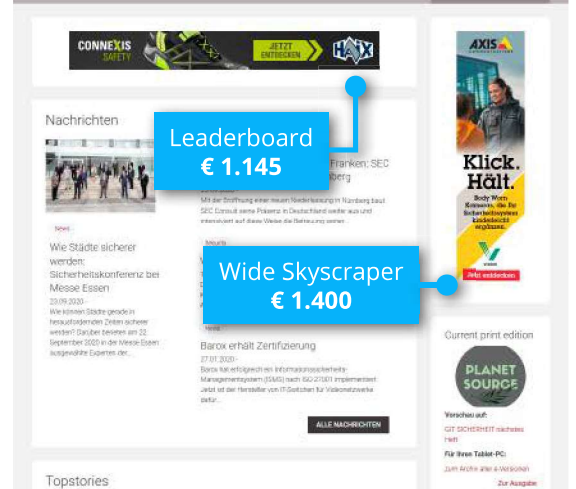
CONNEXIS SAFETY
JETZT ENTDECKEN
HAIX

Nachrichten

Leaderboard
€ 1.145

Franken: SEC
berg

Mit der Eröffnung einer neuen Niederlassung in Nürnberg baut SEC Consult seine Präsenz in Deutschland weiter aus und intensiviert auf diese Weise die Betreuung seiner

News

Wie Städte sicherer werden: Sicherheitskonferenz bei Messe Essen

23.09.2020 ·

Wie könnten Städte gerade in herausfordernden Zeiten sicherer werden? Darüber berieten am 22. September 2020 in der Messe Essen ausgewählte Experten der...

Meldung

Wide Skyscraper
€ 1.400

News

Barox erhält Zertifizierung

27.07.2020 ·

Barox hat erfolgreich ein Informationssicherheits-Managementsystem (ISMS) nach ISO 27001 implementiert. Jetzt ist der Hersteller von IT-Switchen für Videonetzwerke zertur...

ALLE NACHRICHTEN

Topstories

AXIS COMMUNICATIONS

Klick.
Hält.

Body Worn Kameras, die Ihr Sicherheitssystem kinderleicht ergänzen.

Jetzt entdecken

Current print edition

PLANET SOURCE

Vorschau auf:
GIT SICHERHEIT nächstes Heft

Für Ihren Tablet-PC:
Zum Archiv aller e-Versionen

Zur Ausgabe